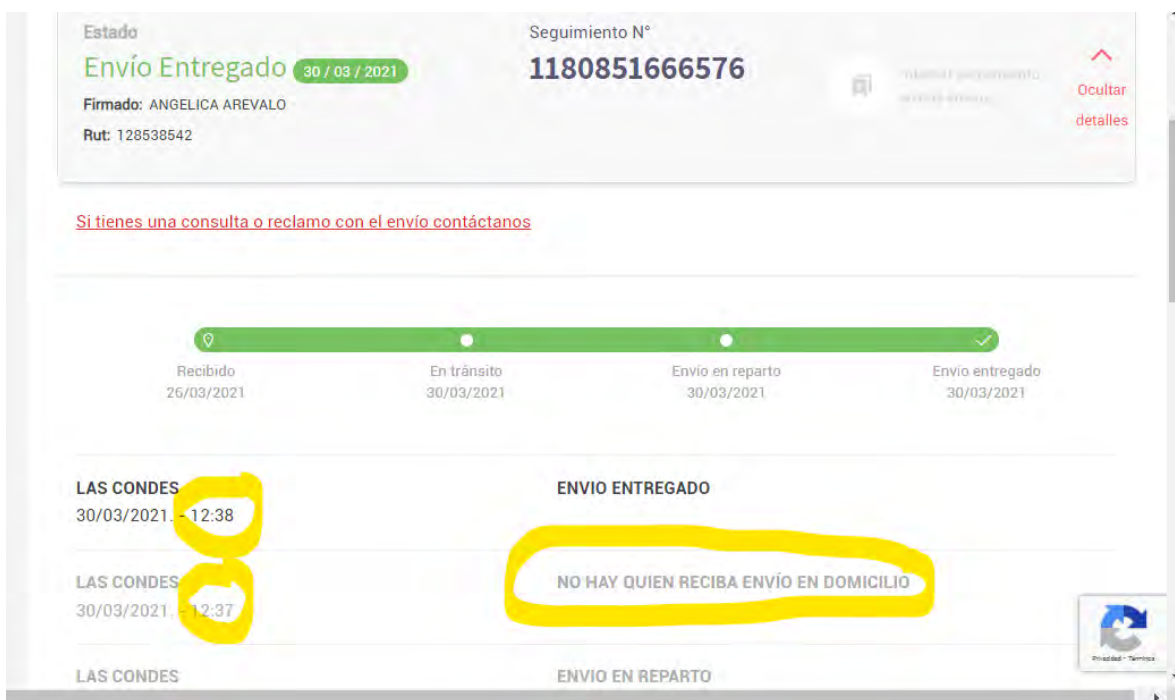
Estado

Envío Entregado 30 / 03 / 2021

Firmado: ANGELICA AREVALO

Rut: 128538542

Seguimiento N°

1180851666576

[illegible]

Ocultar detalles

Si tienes una consulta o reclamo con el envío contáctanos

Recibido
26/03/2021

En tránsito
30/03/2021

Envío en reparto
30/03/2021

Envío entregado
30/03/2021

LAS CONDES
30/03/2021. - 12:38

ENVIO ENTREGADO

LAS CONDES
30/03/2021. - 12:37

NO HAY QUIEN RECIBA ENVÍO EN DOMICILIO

LAS CONDES

ENVIO EN REPARTO

Privacidad - Términos